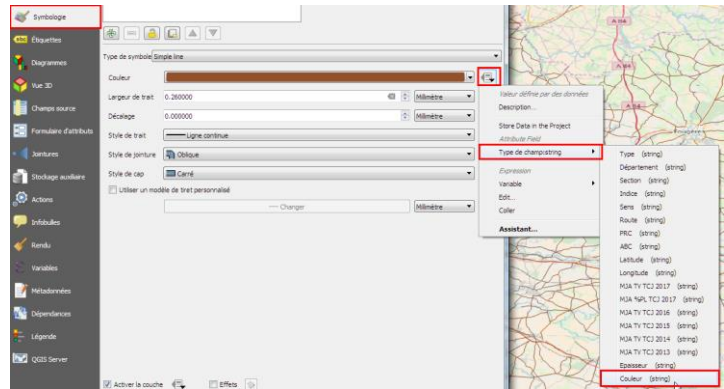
Symbologie
Étiquettes
Diagrammes
Vue 3D
Champs source
Formulaire d'attributs
Jointures
Stockage auxiliaire
Actions
Infobulles
Rendu
Variables
Métadonnées
Dépendances
Légende
QGIS Server

Type de symbole Simple line
Couleur
Largeur de trait 0.260000 Millimètre
Décalage 0.000000 Millimètre
Style de trait Ligne continue
Style de jointure Oblique
Style de cap Carré
Utiliser un modèle de tiret personnalisé
Changer
Millimètre

Activer la couche
Effets

Valeur définie par des données
Description...
Store Data in the Project
Attribute Field
Type de champ:string
Expression
Variable
Edit...
Coller
Assistant...

Type (string)
Département (string)
Section (string)
Indice (string)
Sens (string)
Route (string)
PRC (string)
ABC (string)
Latitude (string)
Longitude (string)
MJA TV TCJ 2017 (string)
MJA %PL TCJ 2017 (string)
MJA TV TCJ 2016 (string)
MJA TV TCJ 2015 (string)
MJA TV TCJ 2014 (string)
MJA TV TCJ 2013 (string)
Epasseur (string)
Couleur (string)

A 84